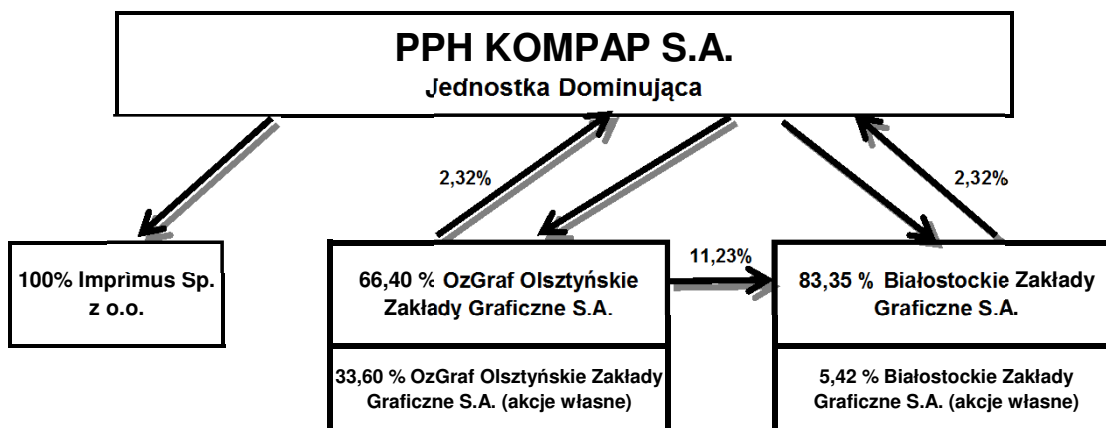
PPH KOMPAP S.A.
Jednostka Dominująca

2,32%

2,32%

100% Imprimus Sp. z o.o.

66,40 % OzGraf Olsztyńskie Zakłady Graficzne S.A.

11,23%

83,35 % Białostockie Zakłady Graficzne S.A.

33,60 % OzGraf Olsztyńskie Zakłady Graficzne S.A. (akcje własne)

5,42 % Białostockie Zakłady Graficzne S.A. (akcje własne)